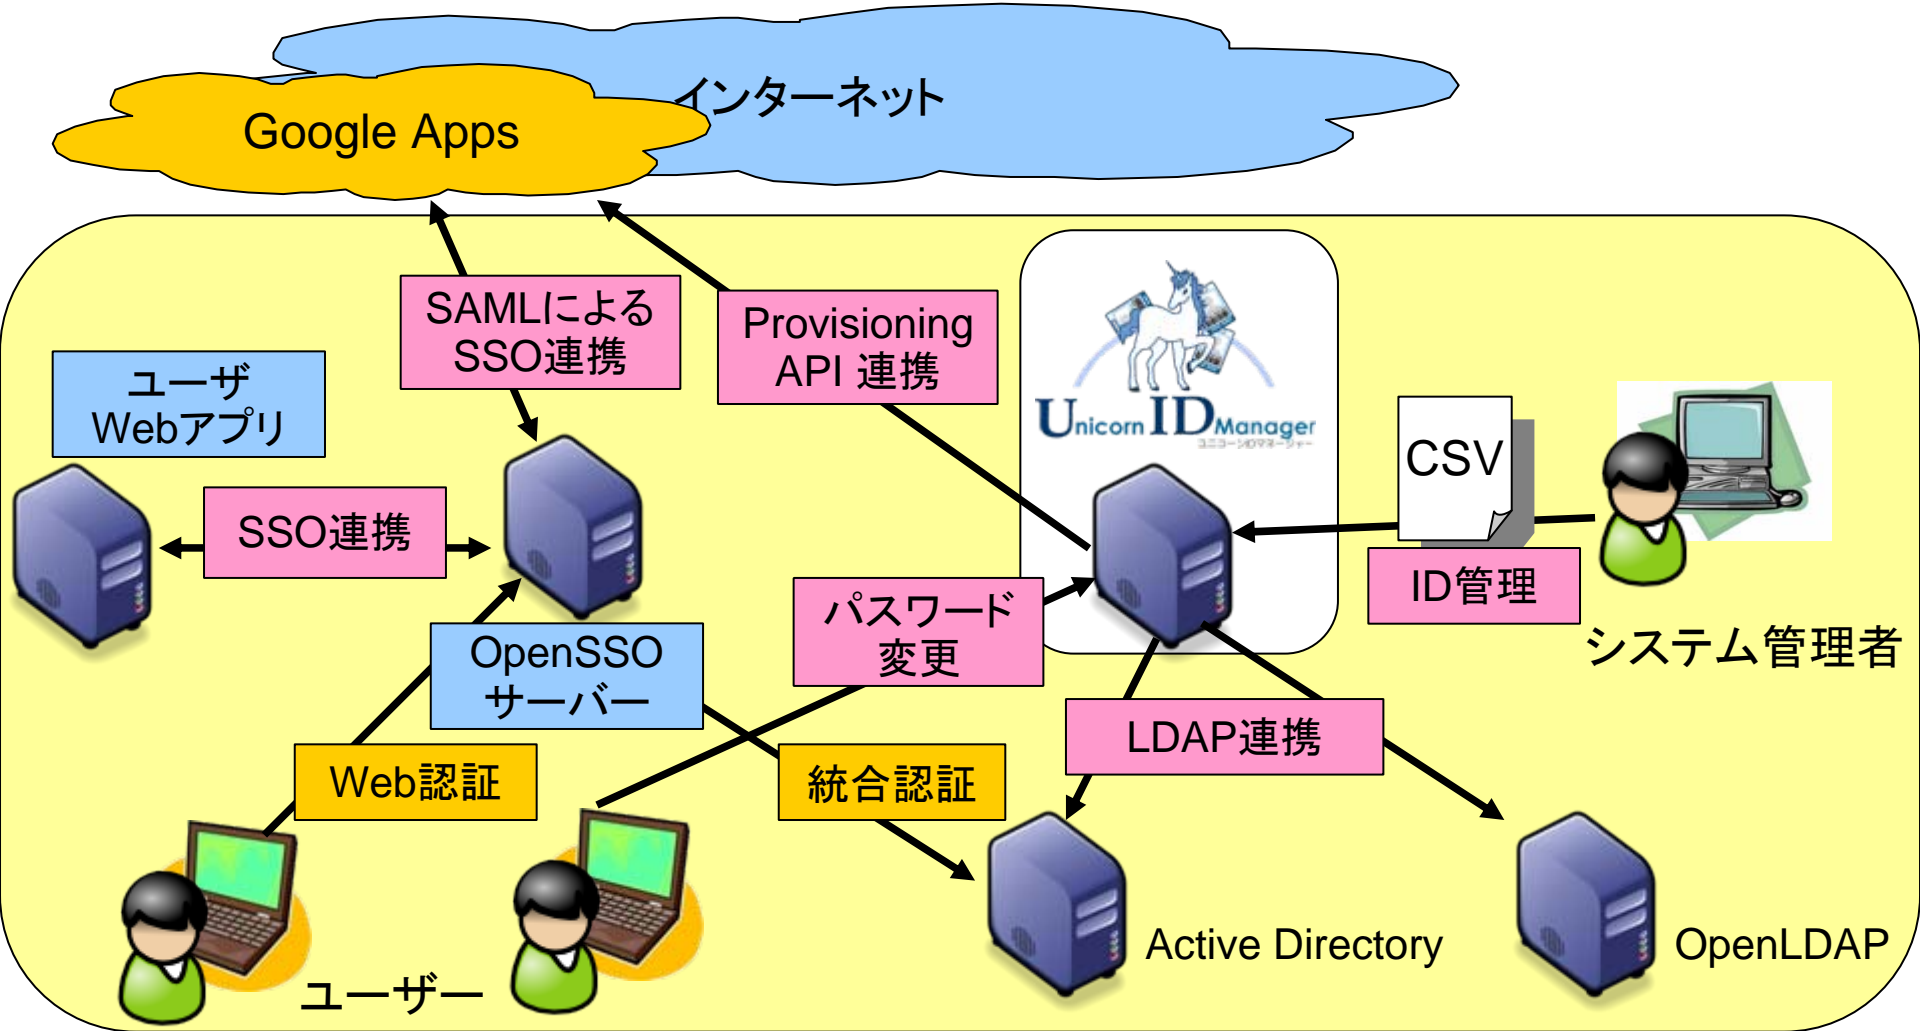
インターネット

Google Apps

SAMLによる SSO連携

Provisioning API 連携

Unicorn ID Manager

ユニコーンIDマネージャー

ユーザ Webアプリ

SSO連携

CSV

ID管理

システム管理者

パスワード 変更

OpenSSO サーバー

LDAP連携

Web認証

統合認証

Active Directory

OpenLDAP

ユーザー